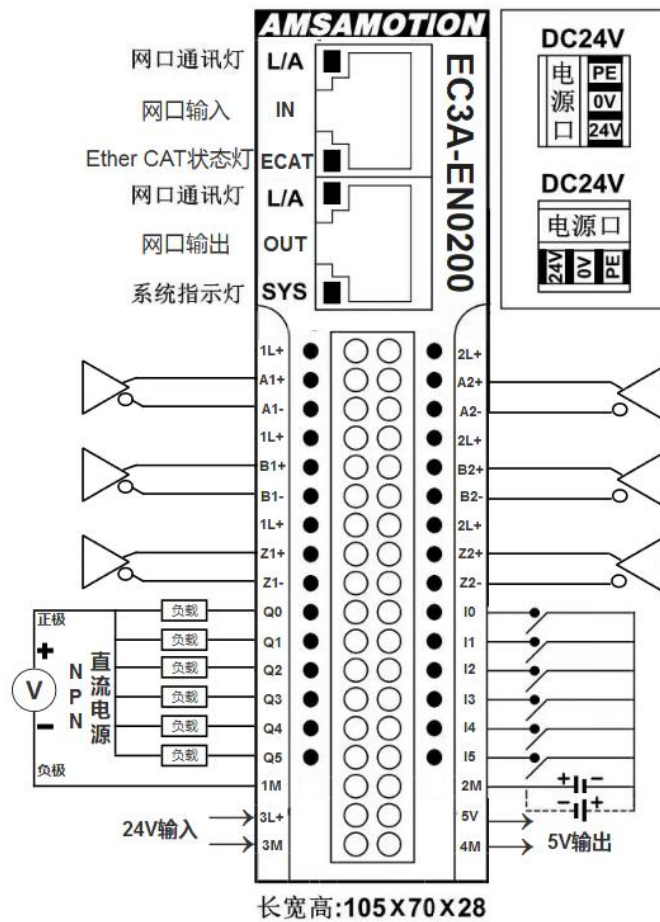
AMSAMOTION

EC3A-EN0200

网口通讯灯 L/A
网口输入 IN
Ether CAT状态灯 ECAT
网口通讯灯 L/A
网口输出 OUT
系统指示灯 SYS

DC24V
电源口
PE
0V
24V

DC24V
电源口
24V
0V
PE

1L+
A1+
A1-
1L+
B1+
B1-
1L+
Z1+
Z1-
Q0
Q1
Q2
Q3
Q4
Q5
1M
3L+
3M

2L+
A2+
A2-
2L+
B2+
B2-
2L+
Z2+
Z2-
I0
I1
I2
I3
I4
I5
2M
5V
4M

正极
+
V
−
负极
NPN
直流电源
负载
负载
负载
负载
负载
负载

24V输入
5V输出
+
−
−
+

长宽高:105X70X28